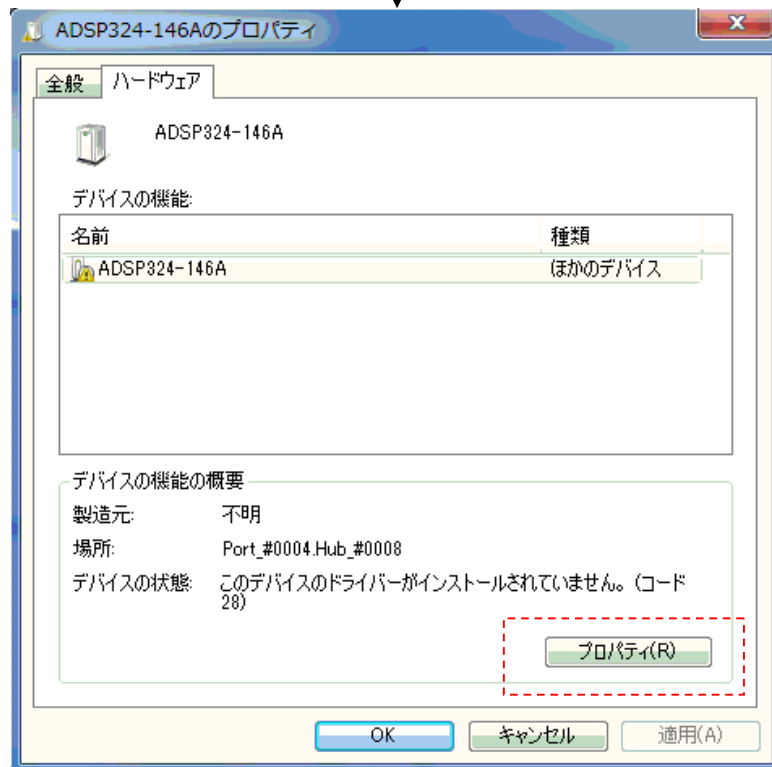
ADSP324-146Aのプロパティ

x

全般 ハードウェア

ADSP324-146A

デバイスの機能:

| 名前 | 種類 |
|---|---|
| ADSP324-146A | ほかのデバイス |

デバイスの機能の概要

製造元: 不明

場所: Port_#0004.Hub_#0008

デバイスの状態: このデバイスのドライバーがインストールされていません。(コード 28)

プロパティ(R)

OK キャンセル 適用(A)